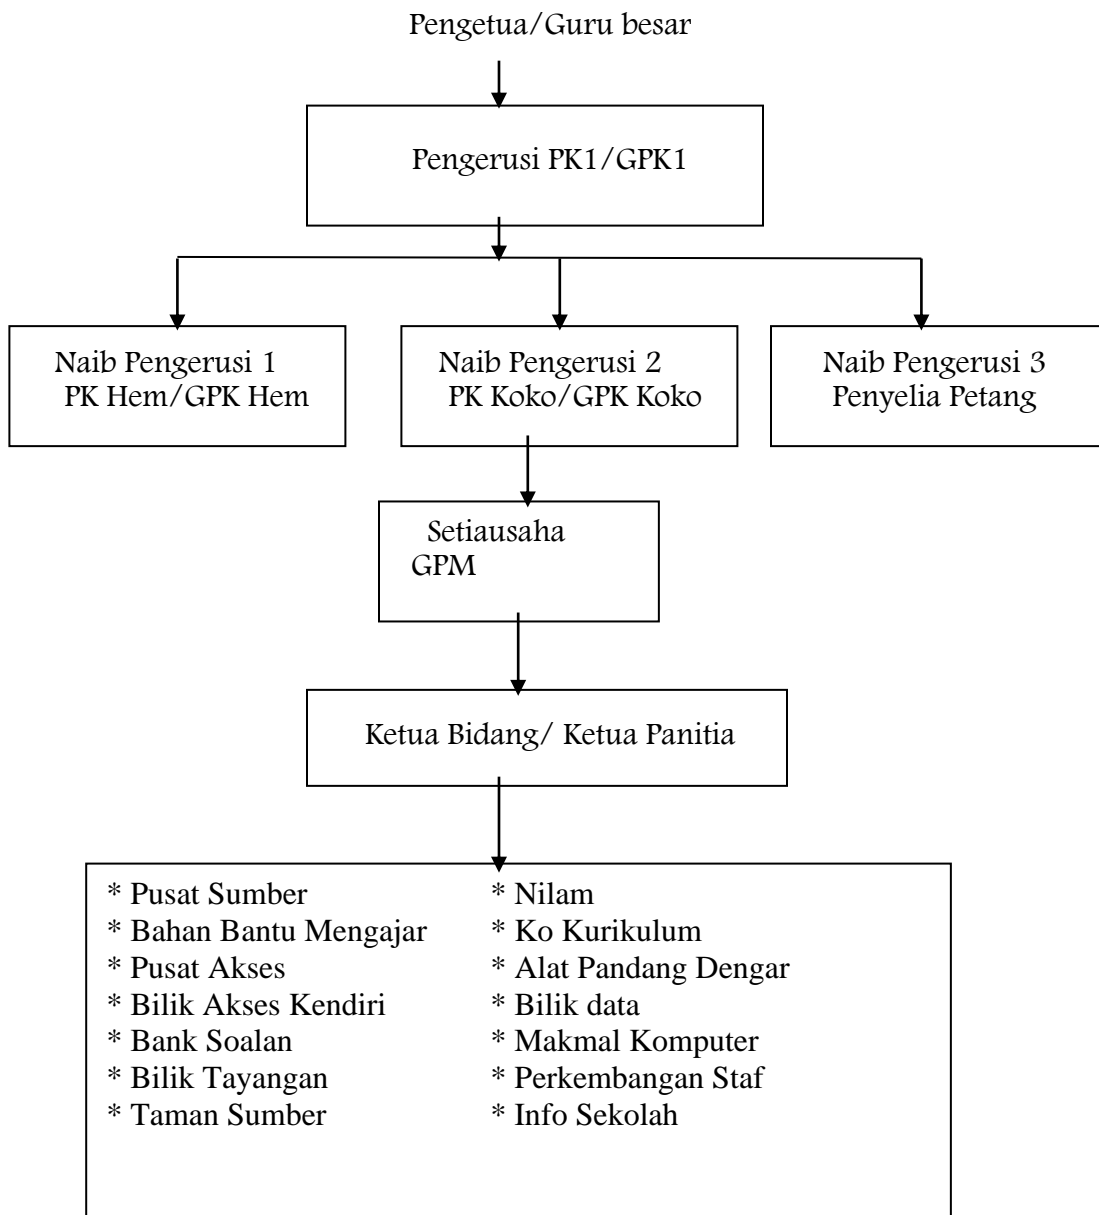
Pengetua/Guru besar

Pengerusi PK1/GPK1

Naib Pengerusi 1
PK Hem/GPK Hem

Naib Pengerusi 2
PK Koko/GPK Koko

Naib Pengerusi 3
Penyelia Petang

Setiausaha
GPM

Ketua Bidang/ Ketua Panitia

* Pusat Sumber
* Bahan Bantu Mengajar
* Pusat Akses
* Bilik Akses Kendiri
* Bank Soalan
* Bilik Tayangan
* Taman Sumber

* Nilam
* Ko Kurikulum
* Alat Pandang Dengar
* Bilik data
* Makmal Komputer
* Perkembangan Staf
* Info Sekolah